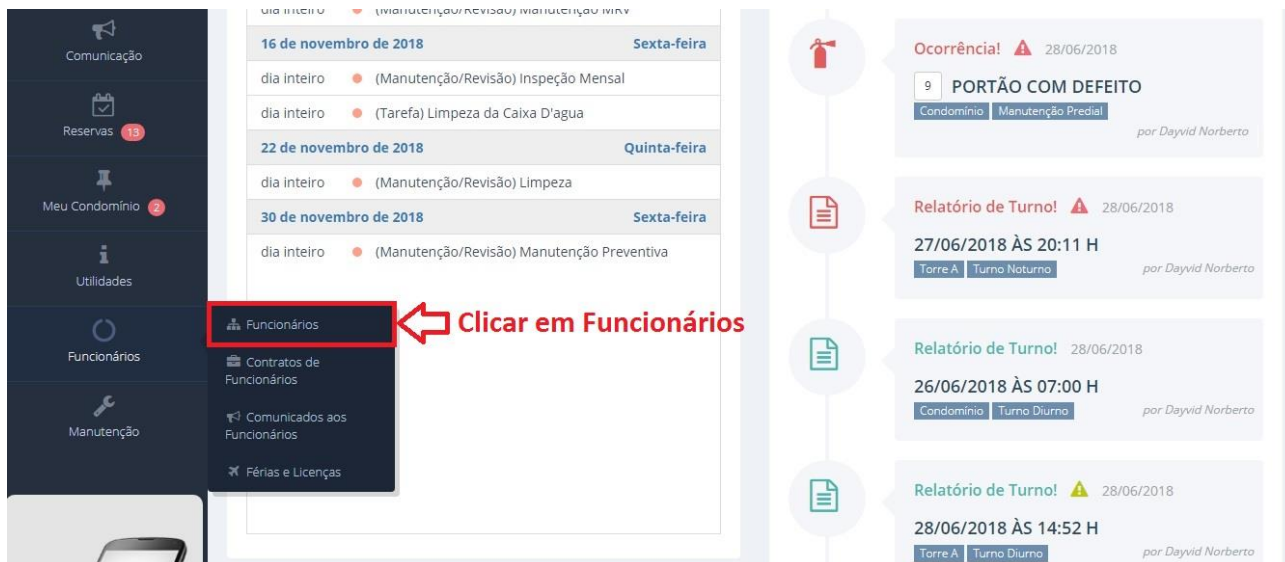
Comunicação

Reservas 13

Meu Condomínio 2

Utilidades

Funcionários

Manutenção

dia inteiro (Manutenção/Revisão) Manutenção MRV

16 de novembro de 2018 Sexta-feira

dia inteiro (Manutenção/Revisão) Inspeção Mensal

dia inteiro (Tarefa) Limpeza da Caixa D'agua

22 de novembro de 2018 Quinta-feira

dia inteiro (Manutenção/Revisão) Limpeza

30 de novembro de 2018 Sexta-feira

dia inteiro (Manutenção/Revisão) Manutenção Preventiva

Funcionários

Clicar em Funcionários

Contratos de Funcionários

Comunicados aos Funcionários

Férias e Licenças

Ocorrência! 28/06/2018

9 PORTÃO COM DEFEITO

Condomínio Manutenção Predial

por Dayvid Norberto

Relatório de Turno! 28/06/2018

27/06/2018 ÀS 20:11 H

Torre A Turno Noturno

por Dayvid Norberto

Relatório de Turno! 28/06/2018

26/06/2018 ÀS 07:00 H

Condomínio Turno Diurno

por Dayvid Norberto

Relatório de Turno! 28/06/2018

28/06/2018 ÀS 14:52 H

Torre A Turno Diurno

por Dayvid Norberto